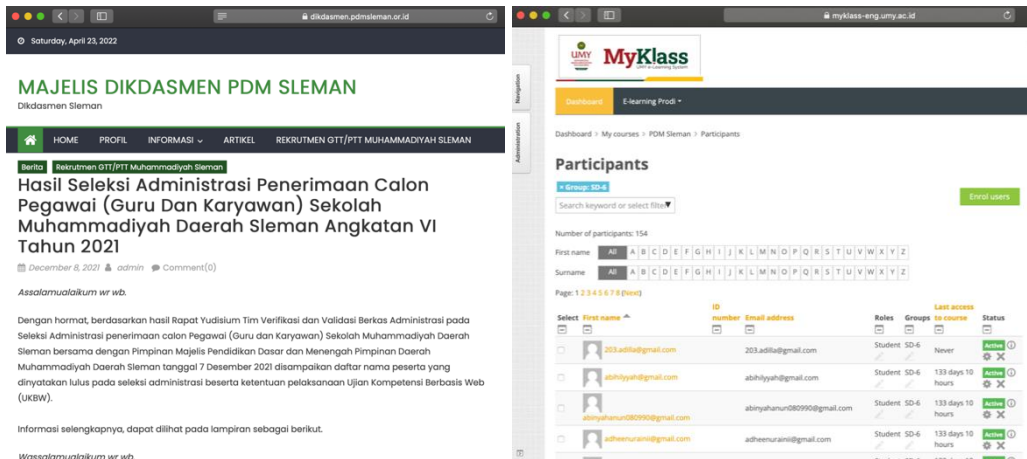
dikdasmen.pdmsleman.or.id

Saturday, April 23, 2022

MAJELIS DIKDASMEN PDM SLEMAN

Dikdasmen Sleman

HOME PROFIL INFORMASI ARTIKEL REKRUTMEN GTT/PTT MUHAMMADIYAH SLEMAN

Berita Rekrutmen GTT/PTT Muhammadiyah Sleman

Hasil Seleksi Administrasi Penerimaan Calon Pegawai (Guru Dan Karyawan) Sekolah Muhammadiyah Daerah Sleman Angkatan VI Tahun 2021

December 8, 2021 admin Comment(0)

Assalamualaikum wr wb.

Dengan hormat, berdasarkan hasil Rapat Yudisium Tim Verifikasi dan Validasi Berkas Administrasi pada Seleksi Administrasi penerimaan calon Pegawai (Guru dan Karyawan) Sekolah Muhammadiyah Daerah Sleman bersama dengan Pimpinan Majelis Pendidikan Dasar dan Menengah Pimpinan Daerah Muhammadiyah Daerah Sleman tanggal 7 Desember 2021 disampaikan daftar nama peserta yang dinyatakan lulus pada seleksi administrasi beserta ketentuan pelaksanaan Ujian Kompetensi Berbasis Web (UKBW).

Informasi selengkapnya, dapat dilihat pada lampiran sebagai berikut.

Wassalamualaikum wr wb

myklass-eng.umy.ac.id

UMY MyKlass UMY e-Learning System

Navigation

Administration

Dashboard E-learning Prodi

Dashboard > My courses > PDM Sleman > Participants

Participants

× Group: SD-6

Search keyword or select filter

Enrol users

Number of participants: 154

First name All A B C D E F G H I J K L M N O P Q R S T U V W X Y Z

Surname All A B C D E F G H I J K L M N O P Q R S T U V W X Y Z

Page: 1 2 3 4 5 6 7 8 (Next)

| Select | First name | ID number | Email address | Roles | Groups | Last access to course | Status |
|---|---|---|---|---|---|---|---|
| | 203.adilla@gmail.com | | 203.adilla@gmail.com | Student | SD-6 | Never | Active |
| | abihilyyah@gmail.com | | abihilyyah@gmail.com | Student | SD-6 | 133 days 10 hours | Active |
| | abinyahanun080990@gmail.com | | abinyahanun080990@gmail.com | Student | SD-6 | 133 days 10 hours | Active |
| | adheenurainii@gmail.com | | adheenurainii@gmail.com | Student | SD-6 | 133 days 10 hours | Active |